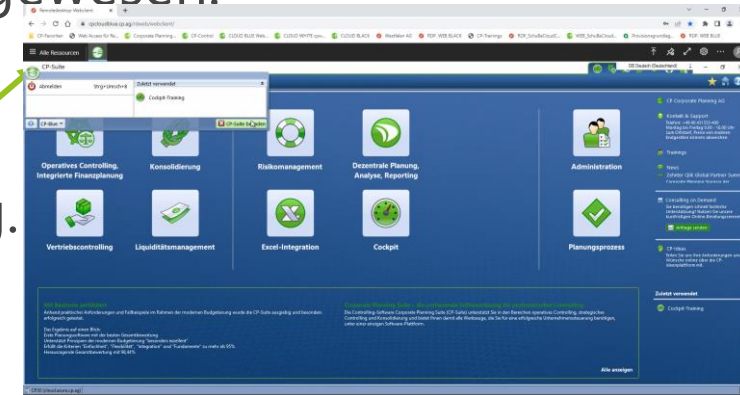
Alle Ressourcen

CP-Suite

Abmelden Strg+Umschalt

Zuletzt verwendet

Cockpit Training

CP-Suite beenden

Operatives Controlling, Integrierte Finanzplanung

Konsolidierung

Risikomanagement

Dezentrale Planung, Analyse, Reporting

Administration

Vertriebscontrolling

Liquiditätsmanagement

Excel-Integration

Cockpit

Planungsprozess

CP Corporate Planning AG

Kontakt & Support

Trainings

News

Consulting on Demand

Anfrage senden

CP-Ideas

Zuletzt verwendet

Cockpit Training

Alle anzeigen

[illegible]